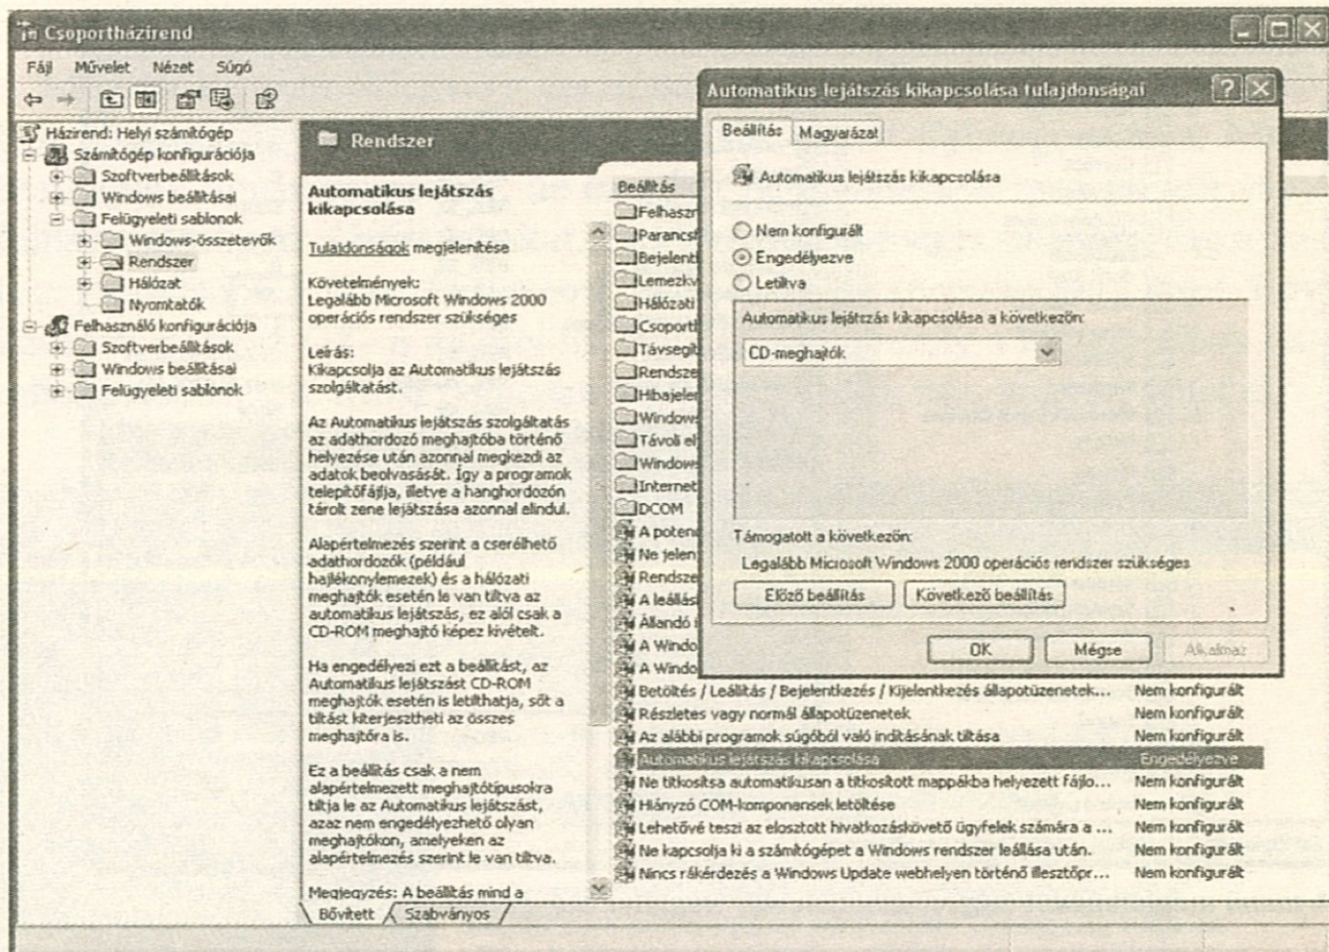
Csoportházirend

Fájl Művelet Nézet Súgó

Házirend: Helyi számítógép
Számítógép konfigurációja
Szoftverbeállítások
Windows beállításai
Felügyeleti sablonok
Windows-összetevők
Rendszer
Hálózat
Nyomtatók
Felhasználó konfigurációja
Szoftverbeállítások
Windows beállításai
Felügyeleti sablonok

Rendszer

Automatikus lejátszás kikapcsolása

Tulajdonságok megjelenítése

Követelmények:
Legalább Microsoft Windows 2000 operációs rendszer szükséges

Leírás:
Kikapcsolja az Automatikus lejátszás szolgáltatást.

Az Automatikus lejátszás szolgáltatás az adathordozó meghajtóba történő helyezése után azonnal megkezdi az adatok beolvasását. Így a programok telepítőfájlja, illetve a hanghordozón tárolt zene lejátszása azonnal elindul.

Alapértelmezés szerint a cserélhető adathordozók (például hajlékonylemezek) és a hálózati meghajtók esetén le van tiltva az automatikus lejátszás, ez alól csak a CD-ROM meghajtó képez kivételt.

Ha engedélyezi ezt a beállítást, az Automatikus lejátszást CD-ROM meghajtók esetén is letilthatja, sőt a tiltást kiterjesztheti az összes meghajtóra is.

Ez a beállítás csak a nem alapértelmezett meghajtótípusokra tiltja le az Automatikus lejátszást, azaz nem engedélyezhető olyan meghajtókon, amelyeken az alapértelmezés szerint le van tiltva.

Megjegyzés: A beállítás mind a

Bővített Szabványos

Beállítás
Felhaszn
Parancsf
Bejelentl
Lemezkv
Hálózati
Csoportl
Távsegít
Rendsze
Hibajele
Window
Távoli el
Window
Internet
DCOM
A poten
Ne jelen
Rendsze
A leállás
Állandó
A Windo
A Windo
Betöltés / Leállítás / Bejelentkezés / Kijelentkezés állapotüzenetek... Nem konfigurált
Részletes vagy normál állapotüzenetek Nem konfigurált
Az alábbi programok súgóból való indításának tiltása Nem konfigurált
Automatikus lejátszás kikapcsolása Engedélyezve
Ne titkosítsa automatikusan a titkosított mappákba helyezett fájlo... Nem konfigurált
Hiányzó COM-komponensek letöltése Nem konfigurált
Lehetővé teszi az elosztott hivatkozáskövető ügyfelek számára a ... Nem konfigurált
Ne kapcsolja ki a számítógépet a Windows rendszer leállása után. Nem konfigurált
Nincs rákérdezés a Windows Update webhelyen történő illesztőpr... Nem konfigurált

Automatikus lejátszás kikapcsolása tulajdonságai

Beállítás Magyarázat

Automatikus lejátszás kikapcsolása

Nem konfigurált
Engedélyezve
Letiltva

Automatikus lejátszás kikapcsolása a következőn:
CD-meghajtók

Támogatott a következőn:
Legalább Microsoft Windows 2000 operációs rendszer szükséges

Előző beállítás Következő beállítás

OK Mégse Alkalmaz